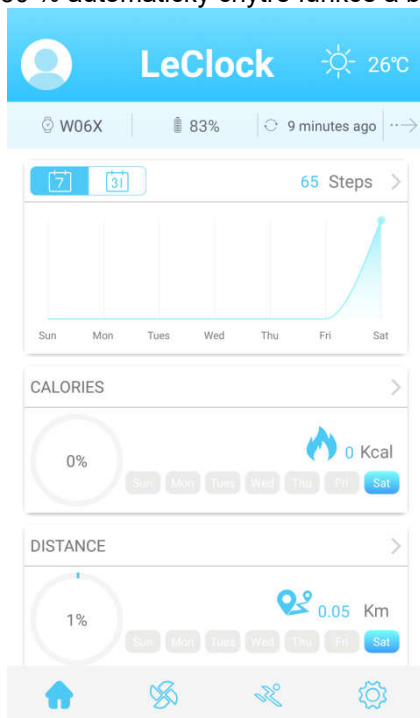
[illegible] % automaticky chytré funkce a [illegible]

LeClock 26℃

W06X 83% 9 minutes ago

7 31 65 Steps

Sun Mon Tues Wed Thu Fri Sat

CALORIES

0% 0 Kcal

Sun Mon Tues Wed Thu Fri Sat

DISTANCE

1% 0.05 Km

Sun Mon Tues Wed Thu Fri Sat